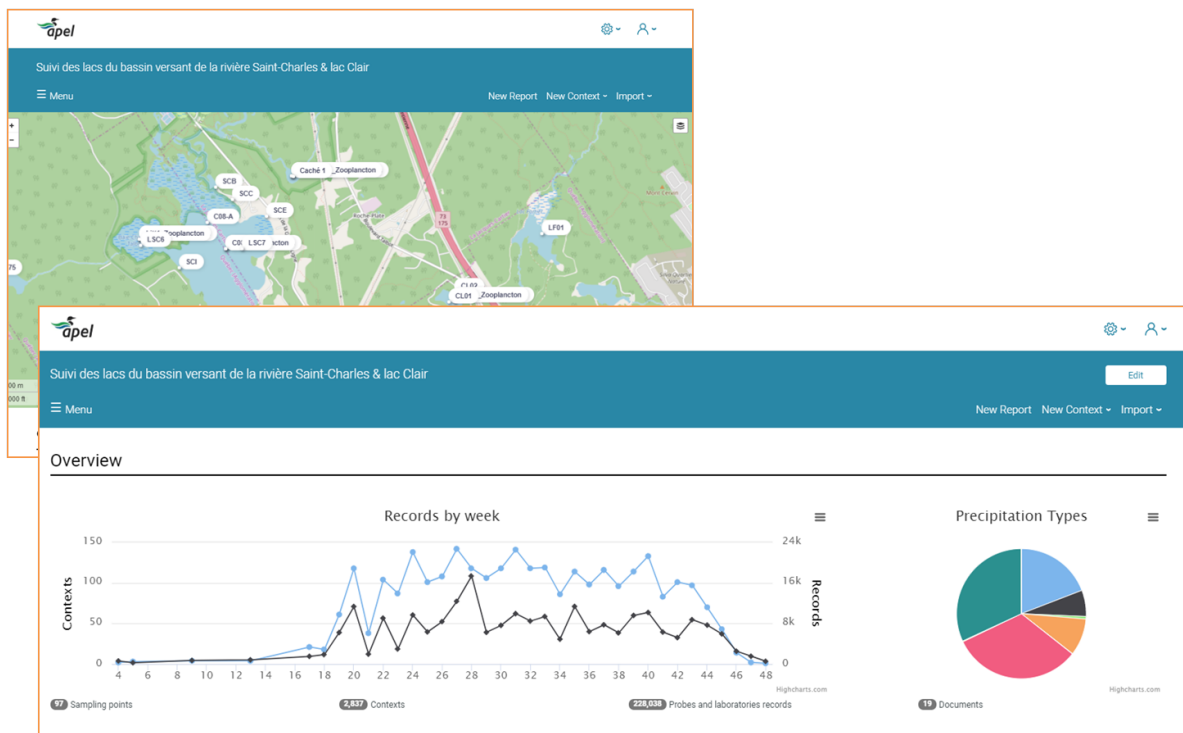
apel

Suivi des lacs du bassin versant de la rivière Saint-Charles & lac Clair

☰ Menu

New Report New Context Import

+
-

Caché 1 Zooplancton
SCB
SCC
SCE
C08-A
LSC6 Zooplancton
C0 LSC7 cton
SCI
75
LF01
CL02
CL01 Zooplancton
Roche-Plate
73
175
Mont-Castor

00 m
000 ft

apel

Suivi des lacs du bassin versant de la rivière Saint-Charles & lac Clair

Edit

☰ Menu

New Report New Context Import

Overview

Records by week

Contexts

Records

150
100
50
0

24k
16k
8k
0

4 6 8 10 12 14 16 18 20 22 24 26 28 30 32 34 36 38 40 42 44 46 48

Highcharts.com

Precipitation Types

Highcharts.com

97 Sampling points

2,837 Contexts

228,038 Probes and laboratories records

19 Documents